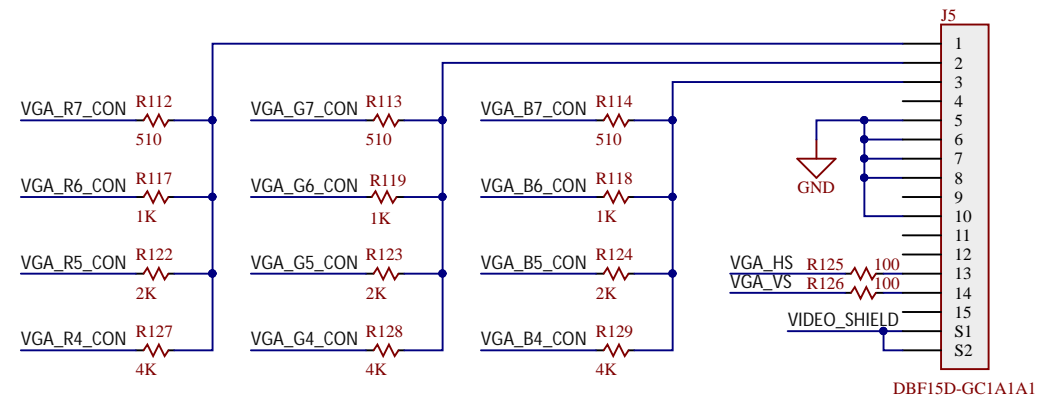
J5

VGA_R7_CON R112 510
VGA_G7_CON R113 510
VGA_B7_CON R114 510

VGA_R6_CON R117 1K
VGA_G6_CON R119 1K
VGA_B6_CON R118 1K

VGA_R5_CON R122 2K
VGA_G5_CON R123 2K
VGA_B5_CON R124 2K

VGA_R4_CON R127 4K
VGA_G4_CON R128 4K
VGA_B4_CON R129 4K

GND

VGA_HS R125 100
VGA_VS R126 100
VIDEO_SHIELD

1
2
3
4
5
6
7
8
9
10
11
12
13
14
15
S1
S2

DBF15D-GC1A1A1